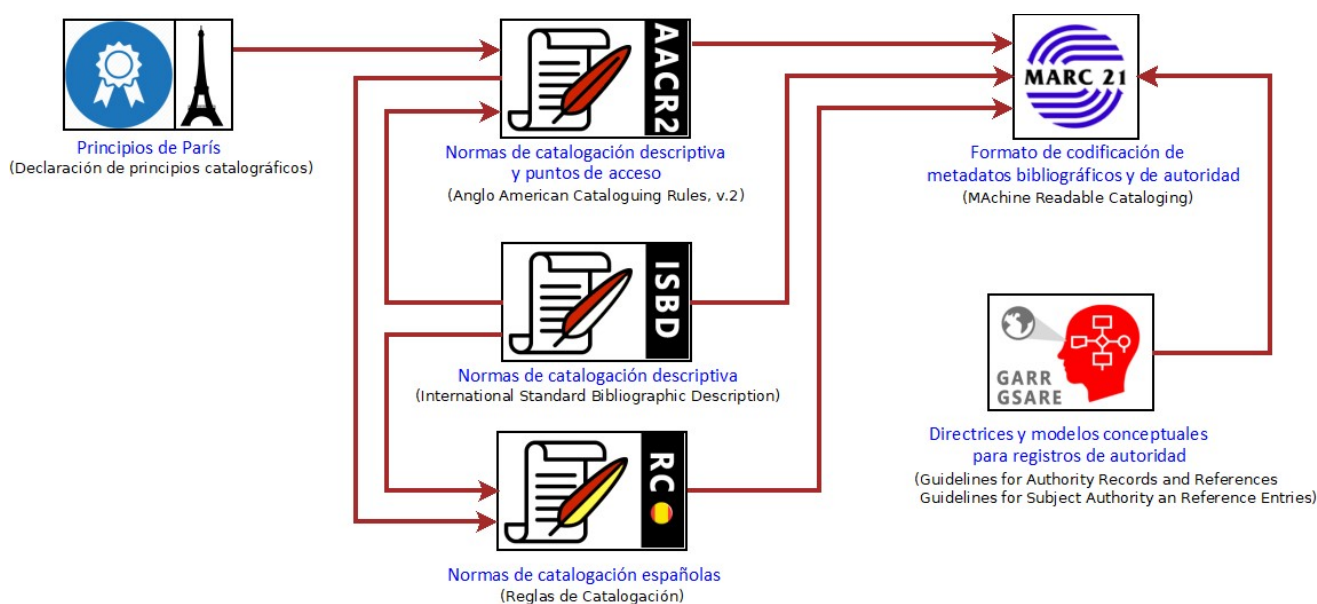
Principios de París
(Declaración de principios catalográficos)

AACR2

Normas de catalogación descriptiva y puntos de acceso
(Anglo American Cataloguing Rules, v.2)

MARC 21

Formato de codificación de metadatos bibliográficos y de autoridad
(MAchine Readable Cataloging)

ISBD

Normas de catalogación descriptiva
(International Standard Bibliographic Description)

GARR
GSARE

Directrices y modelos conceptuales para registros de autoridad
(Guidelines for Authority Records and References
Guidelines for Subject Authority an Reference Entries)

RC

Normas de catalogación españolas
(Reglas de Catalogación)